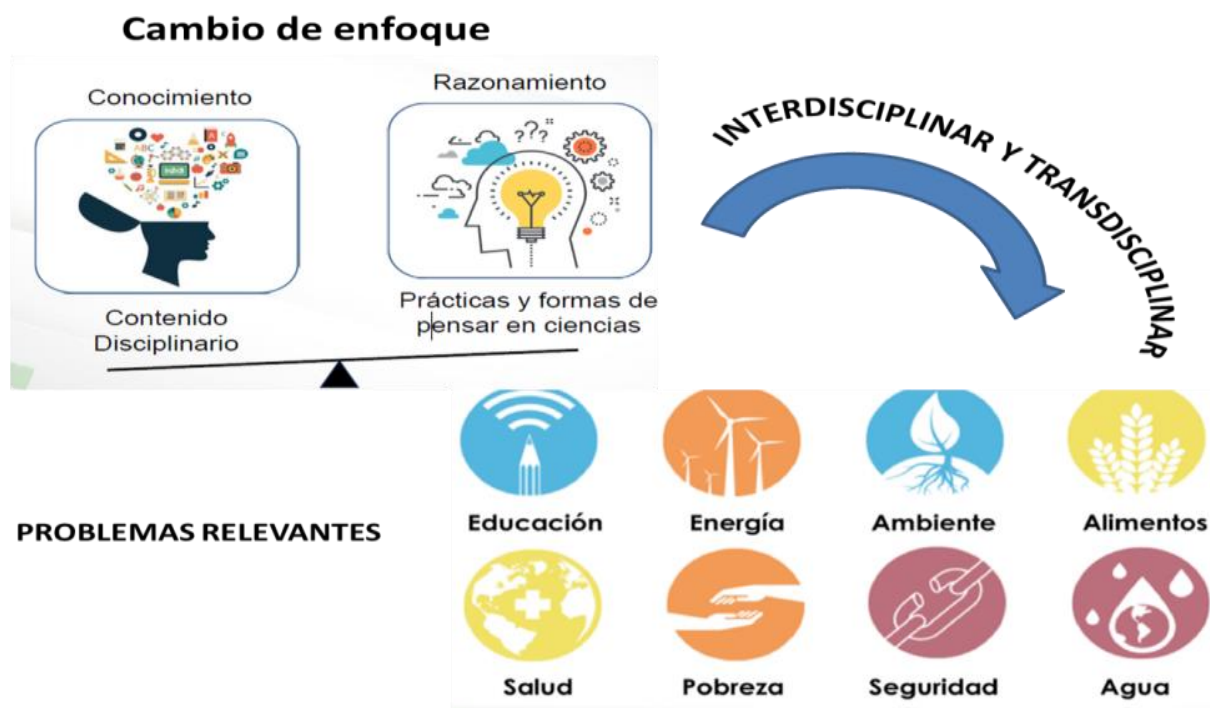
Cambio de enfoque

Conocimiento

Razonamiento

Contenido Disciplinario

Prácticas y formas de pensar en ciencias

INTERDISCIPLINAR Y TRANSDISCIPLINAR

PROBLEMAS RELEVANTES

Educación

Energía

Ambiente

Alimentos

Salud

Pobreza

Seguridad

Agua